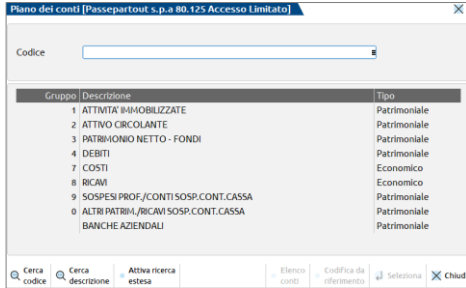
Piano dei conti [Passepartout s.p.a 80.125 Accesso Limitato]

Codice

| Gruppo | Descrizione | Tipo |
|---|---|---|
| 1 | ATTIVITA' IMMOBILIZZATE | Patrimoniale |
| 2 | ATTIVO CIRCOLANTE | Patrimoniale |
| 3 | PATRIMONIO NETTO - FONDI | Patrimoniale |
| 4 | DEBITI | Patrimoniale |
| 7 | COSTI | Economico |
| 8 | RICAVI | Economico |
| 9 | SOSPESI PROF./CONTI SOSP.CONT.CASSA | Patrimoniale |
| 0 | ALTRI PATRIM./RICAVI SOSP.CONT.CASSA | Patrimoniale |
|  | BANCHE AZIENDALI | Patrimoniale |

Cerca codice | Cerca descrizione | Attiva ricerca estesa | Elenco conti | Codifica da riferimento | Seleziona | Chiud